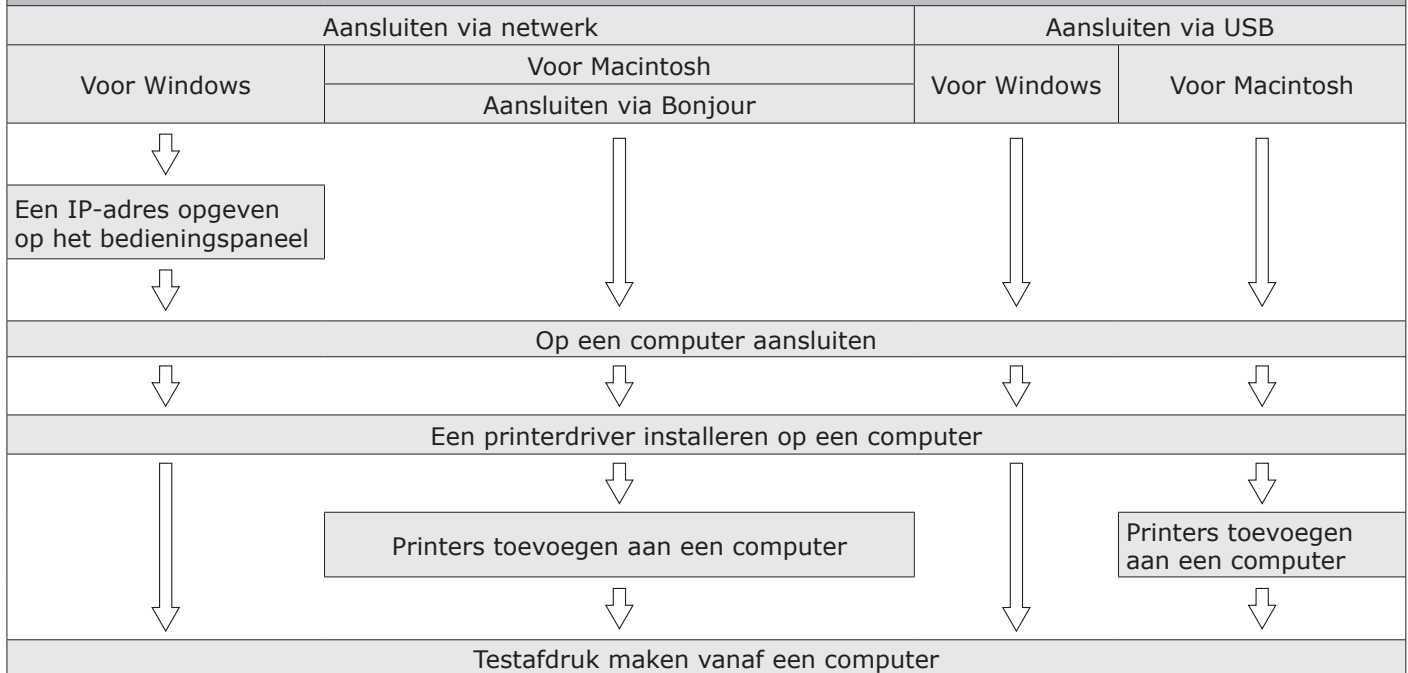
| Aansluiten via netwerk | | Aansluiten via USB | |
|---|---|---|---|
| Voor Windows | Voor Macintosh<br>Aansluiten via Bonjour | Voor Windows | Voor Macintosh |

Een IP-adres opgeven op het bedieningspaneel

Op een computer aansluiten

Een printerdriver installeren op een computer

Printers toevoegen aan een computer

Printers toevoegen aan een computer

Testafdruk maken vanaf een computer